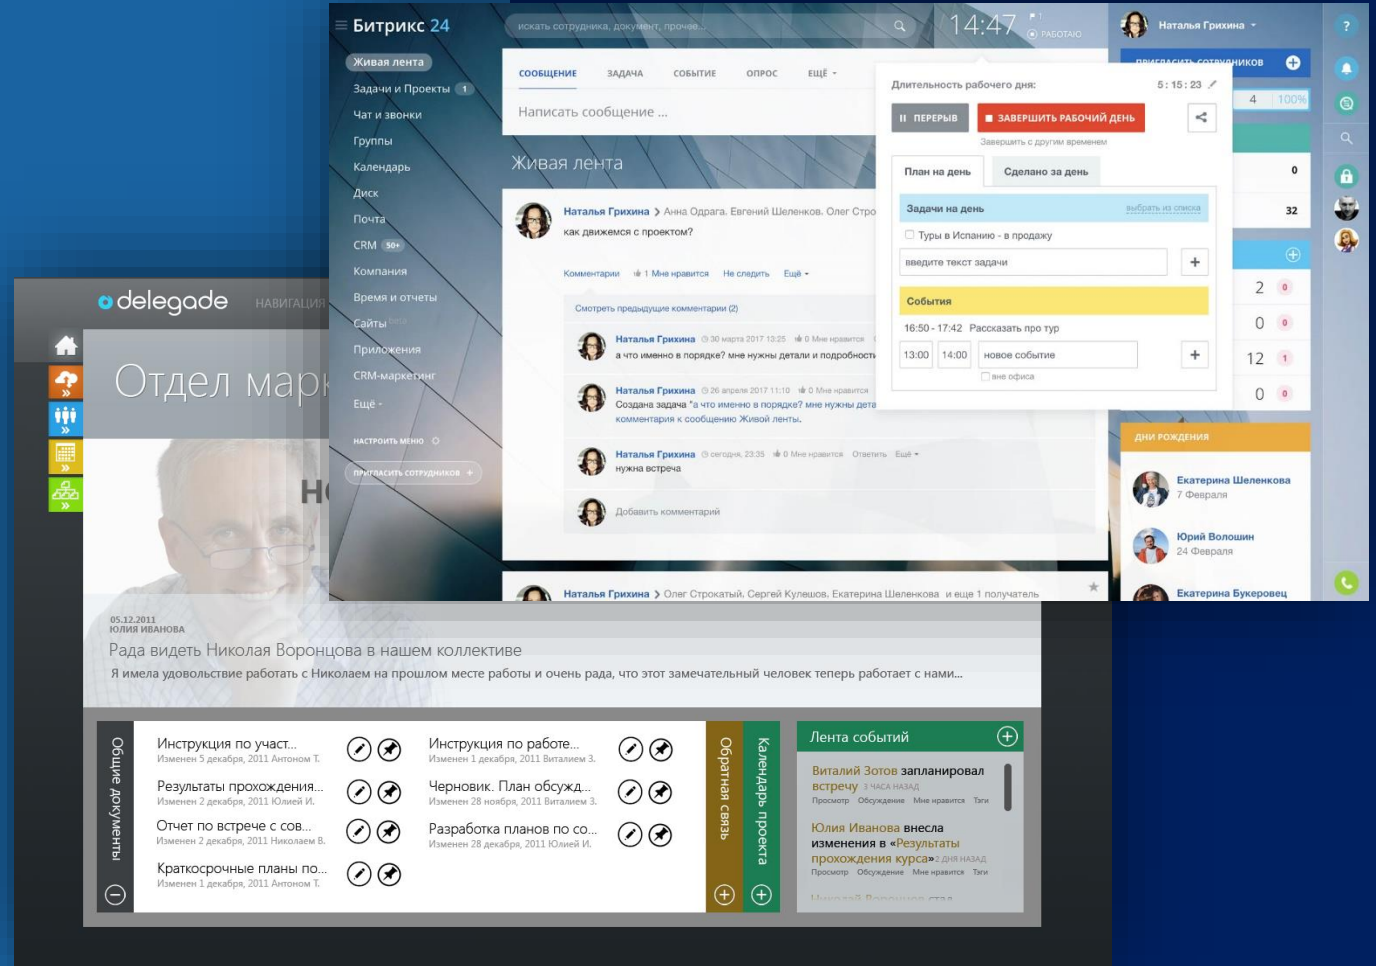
Битрикс 24

искать сотрудника, документ, прочее...

14:47

РАБОТАЮ

Наталья Грихина

ПРИГЛАСИТЬ СОТРУДНИКОВ

Живая лента
Задачи и Проекты 1
Чат и звонки
Группы
Календарь
Диск
Почта
CRM 50+
Компания
Время и отчеты
Сайты
Приложения
CRM-маркетинг
Ещё

НАСТРОИТЬ МЕНЮ

ПРИГЛАСИТЬ СОТРУДНИКОВ +

СООБЩЕНИЕ ЗАДАЧА СОБЫТИЕ ОПРОС ЕЩЁ

Написать сообщение ...

Живая лента

Наталья Грихина > Анна Одрага, Евгений Шеленков, Олег Стро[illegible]
как движемся с проектом?

Комментарии 1 Мне нравится Не следить Ещё

Смотреть предыдущие комментарии (2)

Наталья Грихина 30 марта 2017 13:25 0 Мне нравится
а что именно в порядке? мне нужны детали и подробности

Наталья Грихина 26 апреля 2017 11:10 0 Мне нравится
Создана задача "а что именно в порядке? мне нужны дета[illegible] комментария к сообщению Живой ленты.

Наталья Грихина сегодня, 23:35 0 Мне нравится Ответить Ещё
нужна встреча

Добавить комментарий

Наталья Грихина > Олег Строкатый, Сергей Кулешов, Екатерина Шеленкова и еще 1 получатель

Длительность рабочего дня: 5 : 15 : 23

ПЕРЕРЫВ ЗАВЕРШИТЬ РАБОЧИЙ ДЕНЬ

Завершить с другим временем

План на день Сделано за день

Задачи на день выбрать из списка

Туры в Испанию - в продажу

введите текст задачи

События

16:50 - 17:42 Рассказать про тур

13:00 14:00 новое событие

вне офиса

4 100%

0

32

2 0
0 0
12 1
0 0

ДНИ РОЖДЕНИЯ

Екатерина Шеленкова
7 Февраля

Юрий Волошин
24 Февраля

Екатерина Букеровец

delegade НАВИГАЦИЯ

Отдел марк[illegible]

05.12.2011
ЮЛИЯ ИВАНОВА
Рада видеть Николая Воронцова в нашем коллективе
Я имела удовольствие работать с Николаем на прошлом месте работы и очень рада, что этот замечательный человек теперь работает с нами...

Общие документы

Инструкция по участ...
Изменен 5 декабря, 2011 Антоном Т.

Результаты прохождения...
Изменен 2 декабря, 2011 Юлией И.

Отчет по встрече с сов...
Изменен 2 декабря, 2011 Николаем В.

Краткосрочные планы по...
Изменен 1 декабря, 2011 Антоном Т.

Инструкция по работе...
Изменен 1 декабря, 2011 Виталием З.

Черновик. План обсужд...
Изменен 28 ноября, 2011 Виталием З.

Разработка планов по со...
Изменен 28 ноября, 2011 Юлией И.

Обратная связь

Календарь проекта

Лента событий

Виталий Зотов запланировал встречу 3 ЧАСА НАЗАД
Просмотр Обсуждение Мне нравится Тэги

Юлия Иванова внесла изменения в «Результаты прохождения курса» 2 ДНЯ НАЗАД
Просмотр Обсуждение Мне нравится Тэги

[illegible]